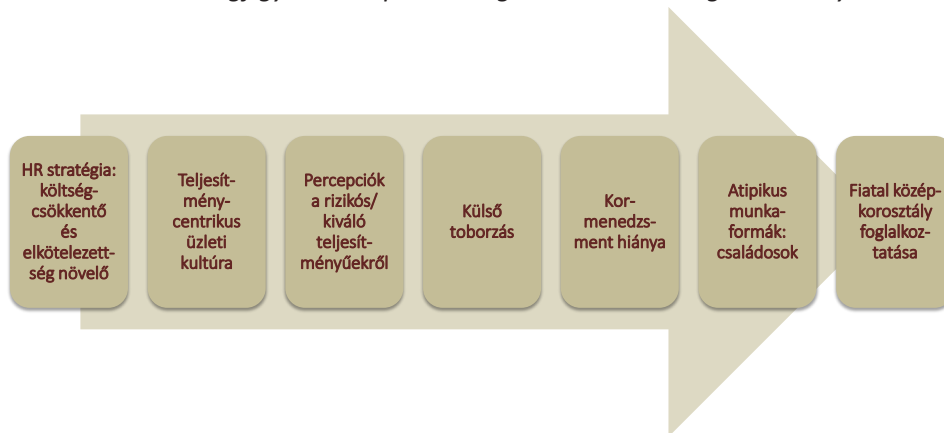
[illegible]

HR stratégia: költségcsökkentő és elkötelezettség növelő

Teljesítménycentrikus üzleti kultúra

Percepciók a rizikós/kiváló teljesítményűekről

Külső toborzás

Kormenedzsment hiánya

Atipikus munkaformák: családosok

Fiatal középkorosztály foglalkoztatása